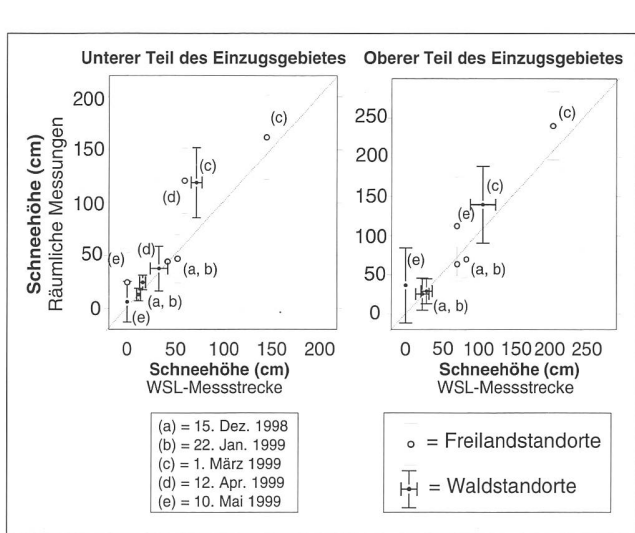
Unterer Teil des Einzugsgebietes

Oberer Teil des Einzugsgebietes

Schneehöhe (cm)
Räumliche Messungen

200
150
100
50
0

(c)
(c)
(d)
(d)
(e)
(a, b)
(a, b)
(e)

0 50 100 150 200
Schneehöhe (cm)
WSL-Messstrecke

250
200
150
100
50
0

(c)
(c)
(e)
(a, b)
(e)
(a, b)

0 50 100 150 200 250
Schneehöhe (cm)
WSL-Messstrecke

(a) = 15. Dez. 1998
(b) = 22. Jan. 1999
(c) = 1. März 1999
(d) = 12. Apr. 1999
(e) = 10. Mai 1999

○ = Freilandstandorte
= Waldstandorte